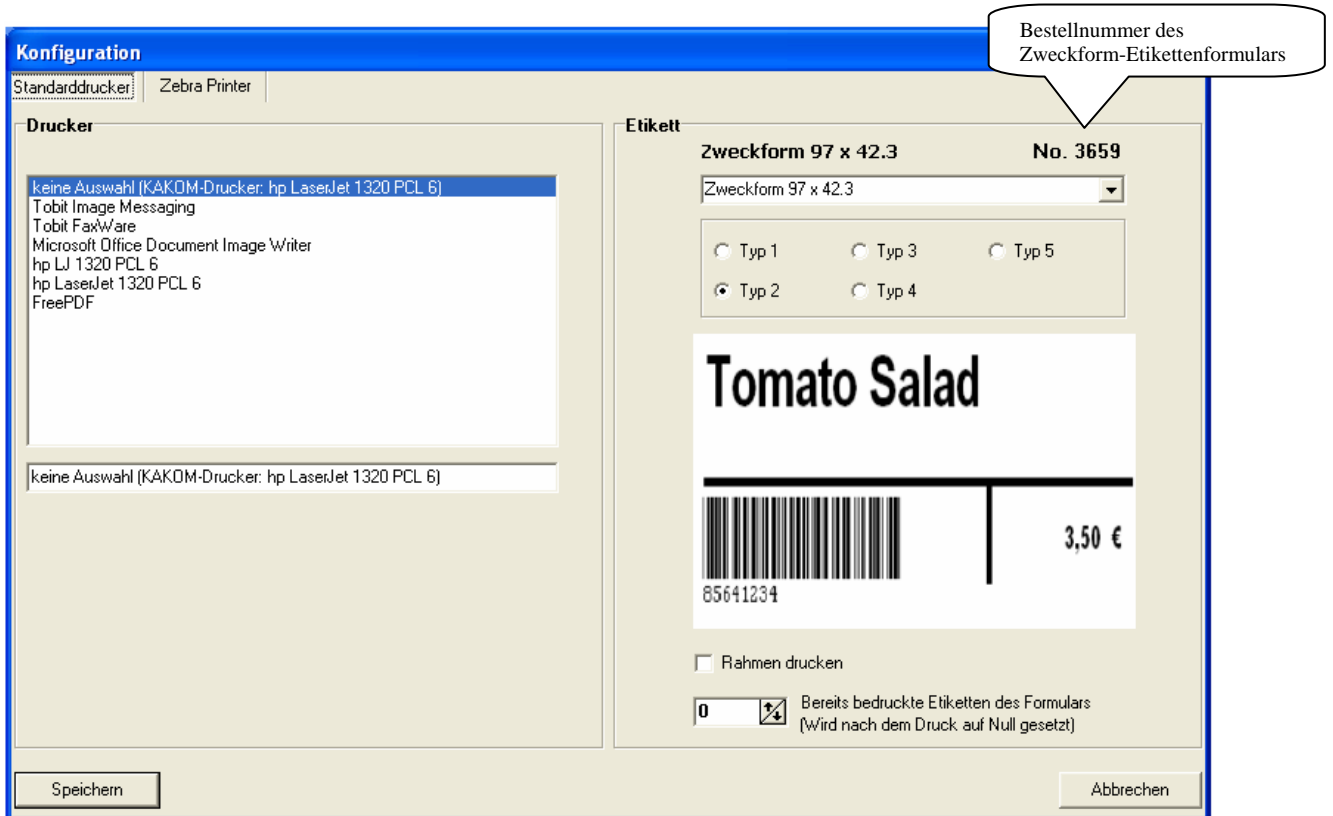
Konfiguration

Bestellnummer des Zweckform-Etikettenformulars

Standarddrucker | Zebra Printer

Drucker

keine Auswahl (KAKOM-Drucker: hp LaserJet 1320 PCL 6)
Tobit Image Messaging
Tobit FaxWare
Microsoft Office Document Image Writer
hp LJ 1320 PCL 6
hp LaserJet 1320 PCL 6
FreePDF

keine Auswahl (KAKOM-Drucker: hp LaserJet 1320 PCL 6)

Etikett

Zweckform 97 x 42.3

No. 3659

Zweckform 97 x 42.3

Typ 1
Typ 3
Typ 5
Typ 2
Typ 4

Tomato Salad

85641234

3,50 €

Rahmen drucken

0

Bereits bedruckte Etiketten des Formulars (Wird nach dem Druck auf Null gesetzt)

Speichern

Abbrechen